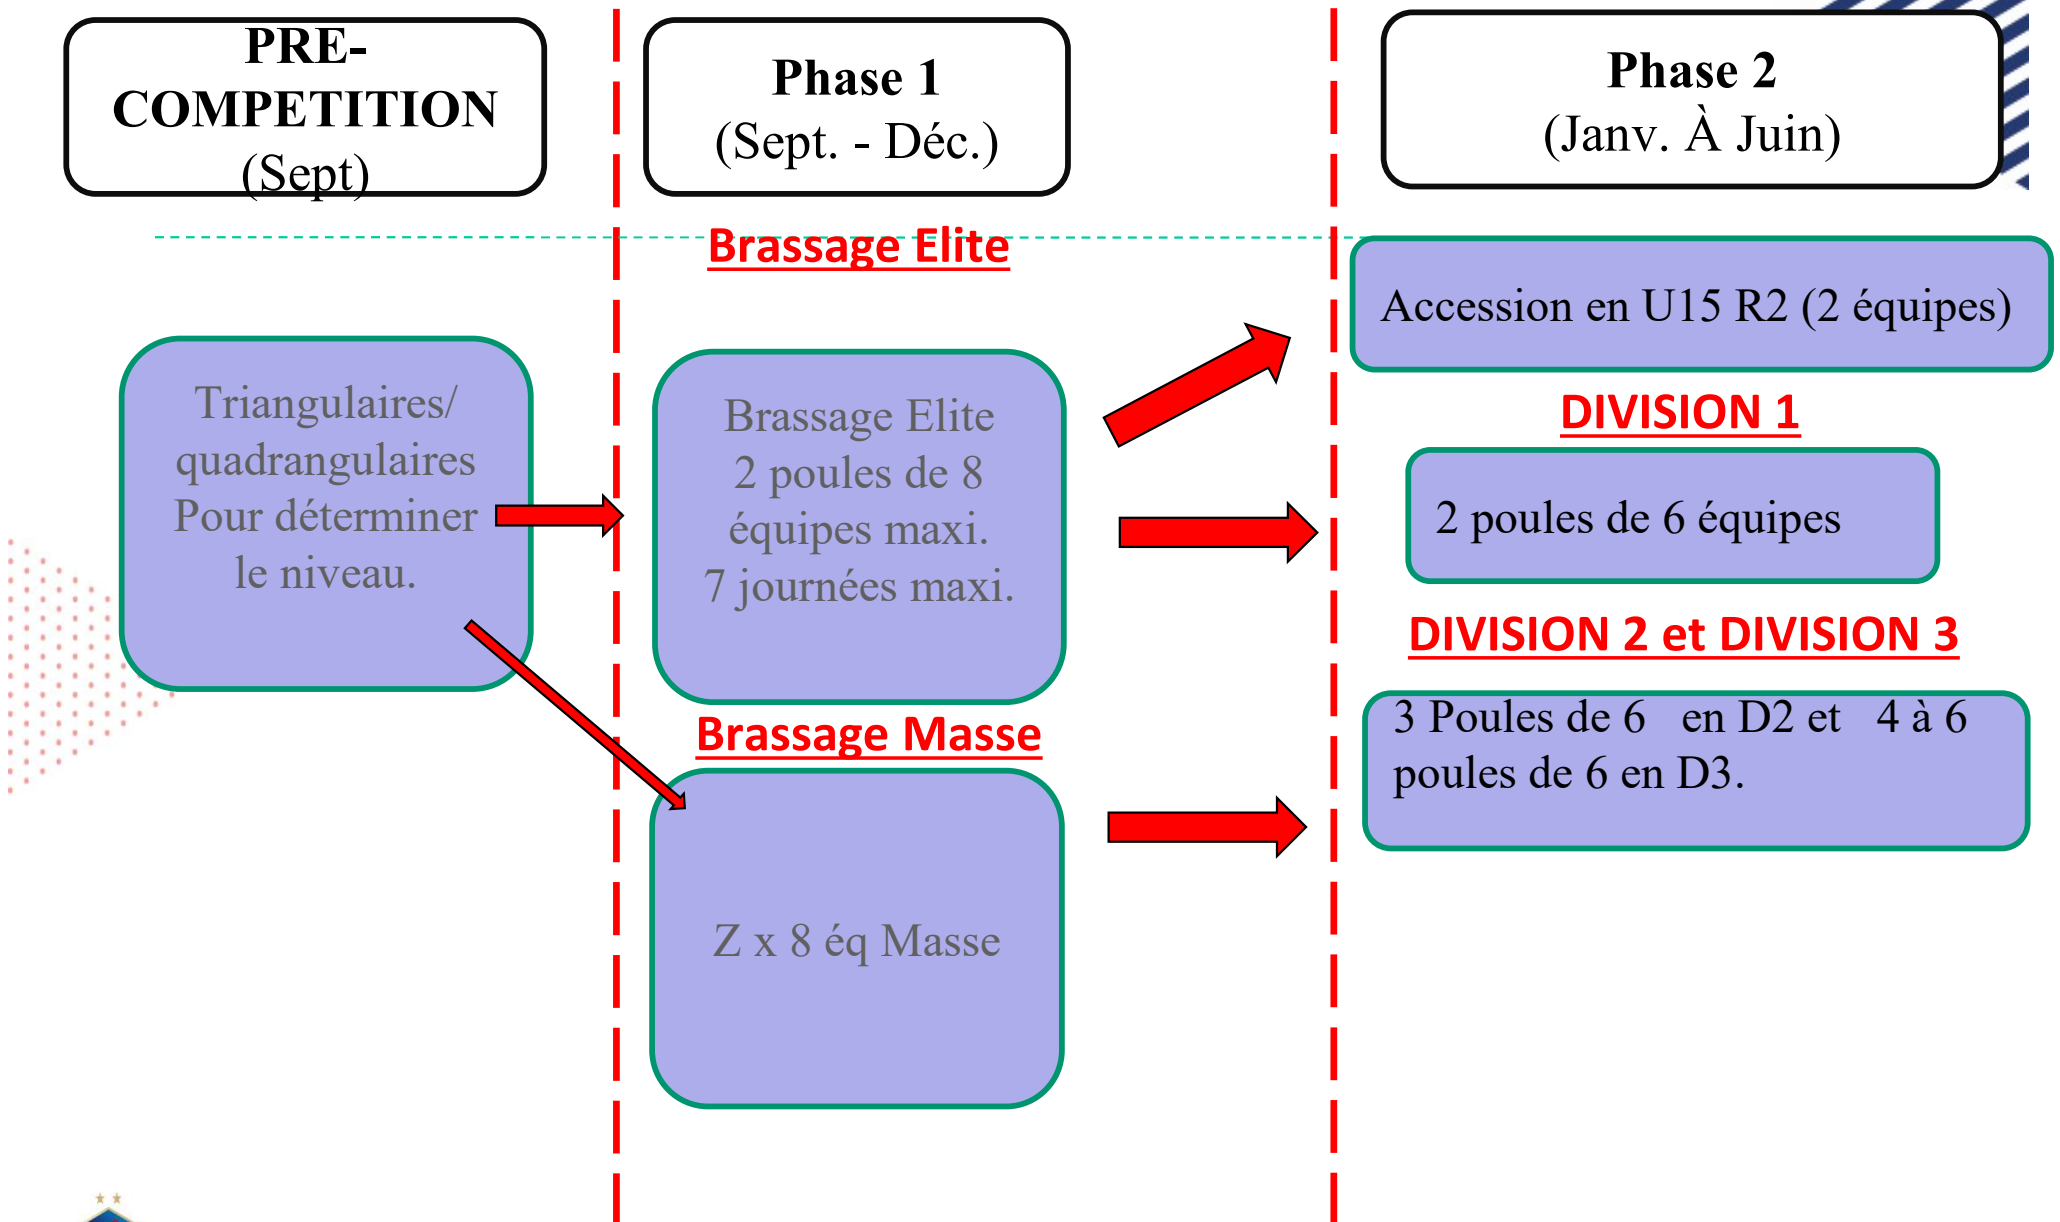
PRE-COMPETITION
(Sept)

Phase 1
(Sept. - Déc.)

Phase 2
(Janv. À Juin)

Brassage Elite

Accession en U15 R2 (2 équipes)

DIVISION 1

Triangulaires/ quadrangulaires Pour déterminer le niveau.

Brassage Elite
2 poules de 8 équipes maxi.
7 journées maxi.

2 poules de 6 équipes

DIVISION 2 et DIVISION 3

3 Poules de 6 en D2 et 4 à 6 poules de 6 en D3.

Brassage Masse

Z x 8 éq Masse